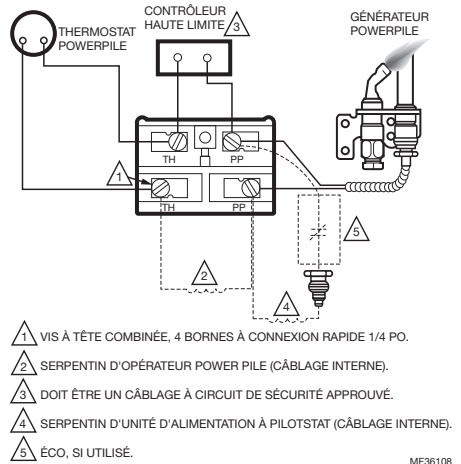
THERMOSTAT POWERPILE

CONTRÔLEUR HAUTE LIMITE 3

GÉNÉRATEUR POWERPILE

TH

PP

1

TH

PP

5

2

4

1 VIS À TÊTE COMBINÉE, 4 BORNES À CONNEXION RAPIDE 1/4 PO.

2 SERPENTIN D'OPÉRATEUR POWER PILE (CÂBLAGE INTERNE).

3 DOIT ÊTRE UN CÂBLAGE À CIRCUIT DE SÉCURITÉ APPROUVÉ.

4 SERPENTIN D'UNITÉ D'ALIMENTATION À PILOTSTAT (CÂBLAGE INTERNE).

5 ÉCO, SI UTILISÉ.

MF36108